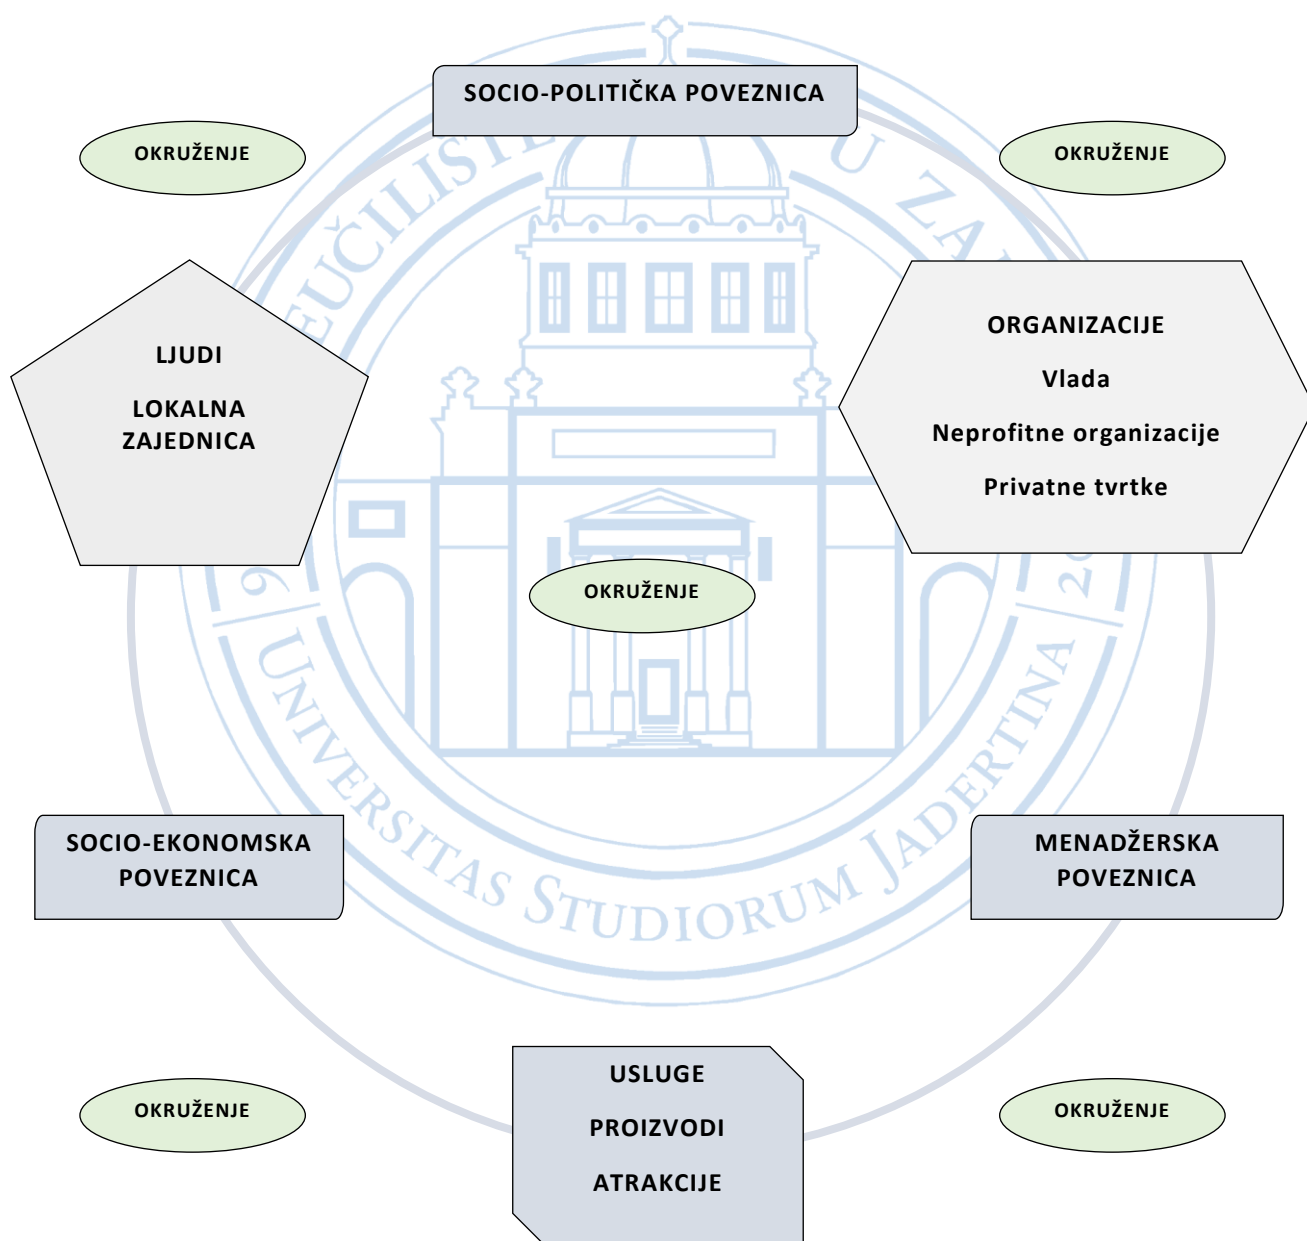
SOCIO-POLITIČKA POVEZNICA

OKRUŽENJE

OKRUŽENJE

LJUDI

LOKALNA ZAJEDNICA

ORGANIZACIJE

Vlada

Neprofitne organizacije

Privatne tvrtke

OKRUŽENJE

SOCIO-EKONOMSKA POVEZNICA

MENADŽERSKA POVEZNICA

OKRUŽENJE

USLUGE

PROIZVODI

ATRAKCIJE

OKRUŽENJE

SVEUČILIŠTE U ZADRU

UNIVERSITAS STUDIORUM JADERTINA